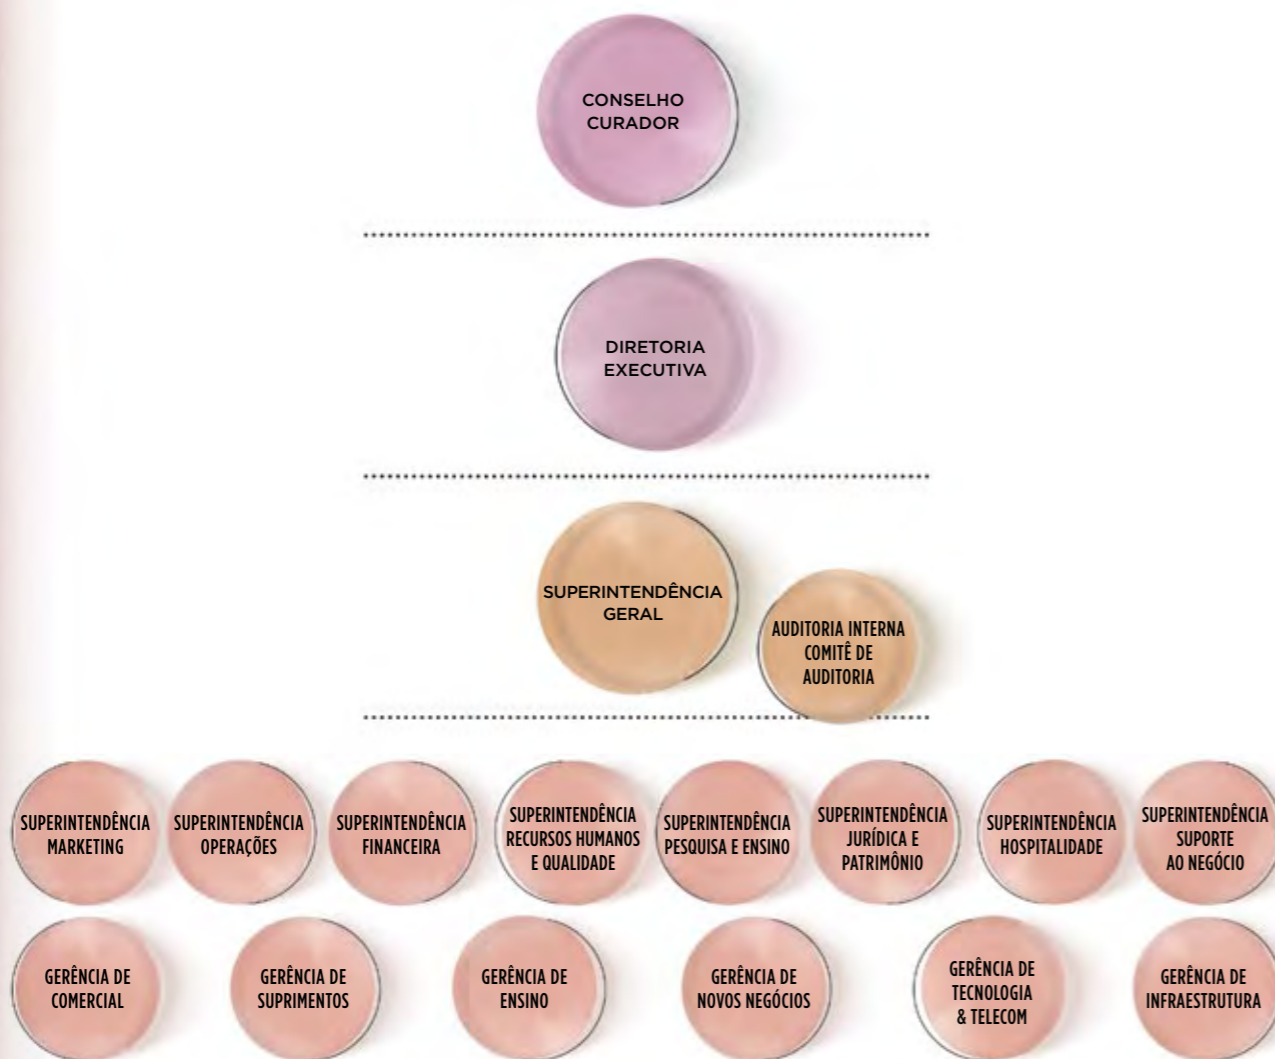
CONSELHO CURADOR

DIRETORIA EXECUTIVA

SUPERINTENDÊNCIA GERAL

AUDITORIA INTERNA COMITÊ DE AUDITORIA

SUPERINTENDÊNCIA MARKETING

SUPERINTENDÊNCIA OPERAÇÕES

SUPERINTENDÊNCIA FINANCEIRA

SUPERINTENDÊNCIA RECURSOS HUMANOS E QUALIDADE

SUPERINTENDÊNCIA PESQUISA E ENSINO

SUPERINTENDÊNCIA JURÍDICA E PATRIMÔNIO

SUPERINTENDÊNCIA HOSPITALIDADE

SUPERINTENDÊNCIA SUPORTE AO NEGÓCIO

GERÊNCIA DE COMERCIAL

GERÊNCIA DE SUPRIMENTOS

GERÊNCIA DE ENSINO

GERÊNCIA DE NOVOS NEGÓCIOS

GERÊNCIA DE TECNOLOGIA & TELECOM

GERÊNCIA DE INFRAESTRUTURA